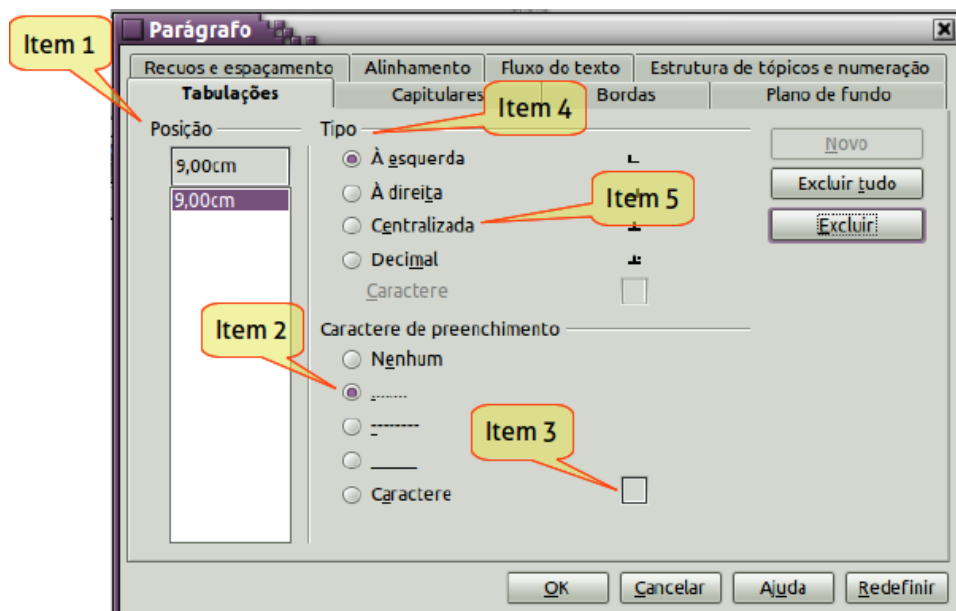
Parágrafo

Item 1

Recuos e espaçamento | Alinhamento | Fluxo do texto | Estrutura de tópicos e numeração
Tabulações | Capitulares | Bordas | Plano de fundo

Item 4

Posição
9,00cm
9,00cm

Tipo
À esquerda
À direita
Centralizada
Decimal
Caractere

Item 5

Novo
Excluir tudo
Excluir

Item 2

Caractere de preenchimento
Nenhum
.......
--------
_____
Caractere

Item 3

OK
Cancelar
Ajuda
Redefinir